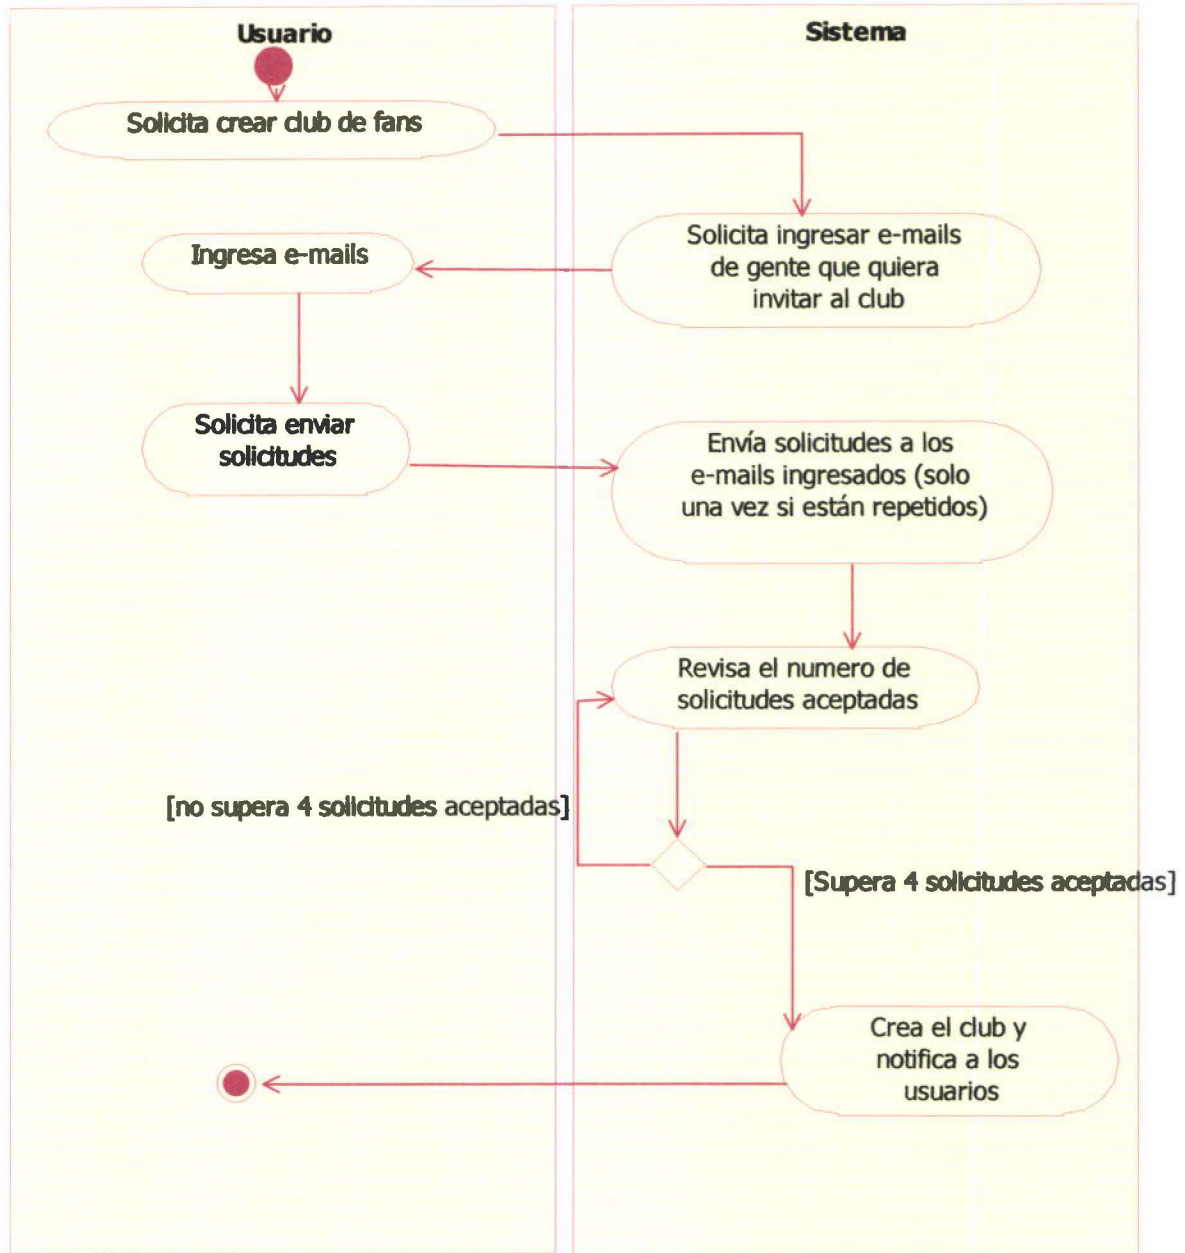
Usuario

Sistema

Solicita crear club de fans

Solicita ingresar e-mails de gente que quiera invitar al club

Ingresa e-mails

Solicita enviar solicitudes

Envía solicitudes a los e-mails ingresados (solo una vez si están repetidos)

Revisa el numero de solicitudes aceptadas

[no supera 4 solicitudes aceptadas]

[Supera 4 solicitudes aceptadas]

Crea el club y notifica a los usuarios